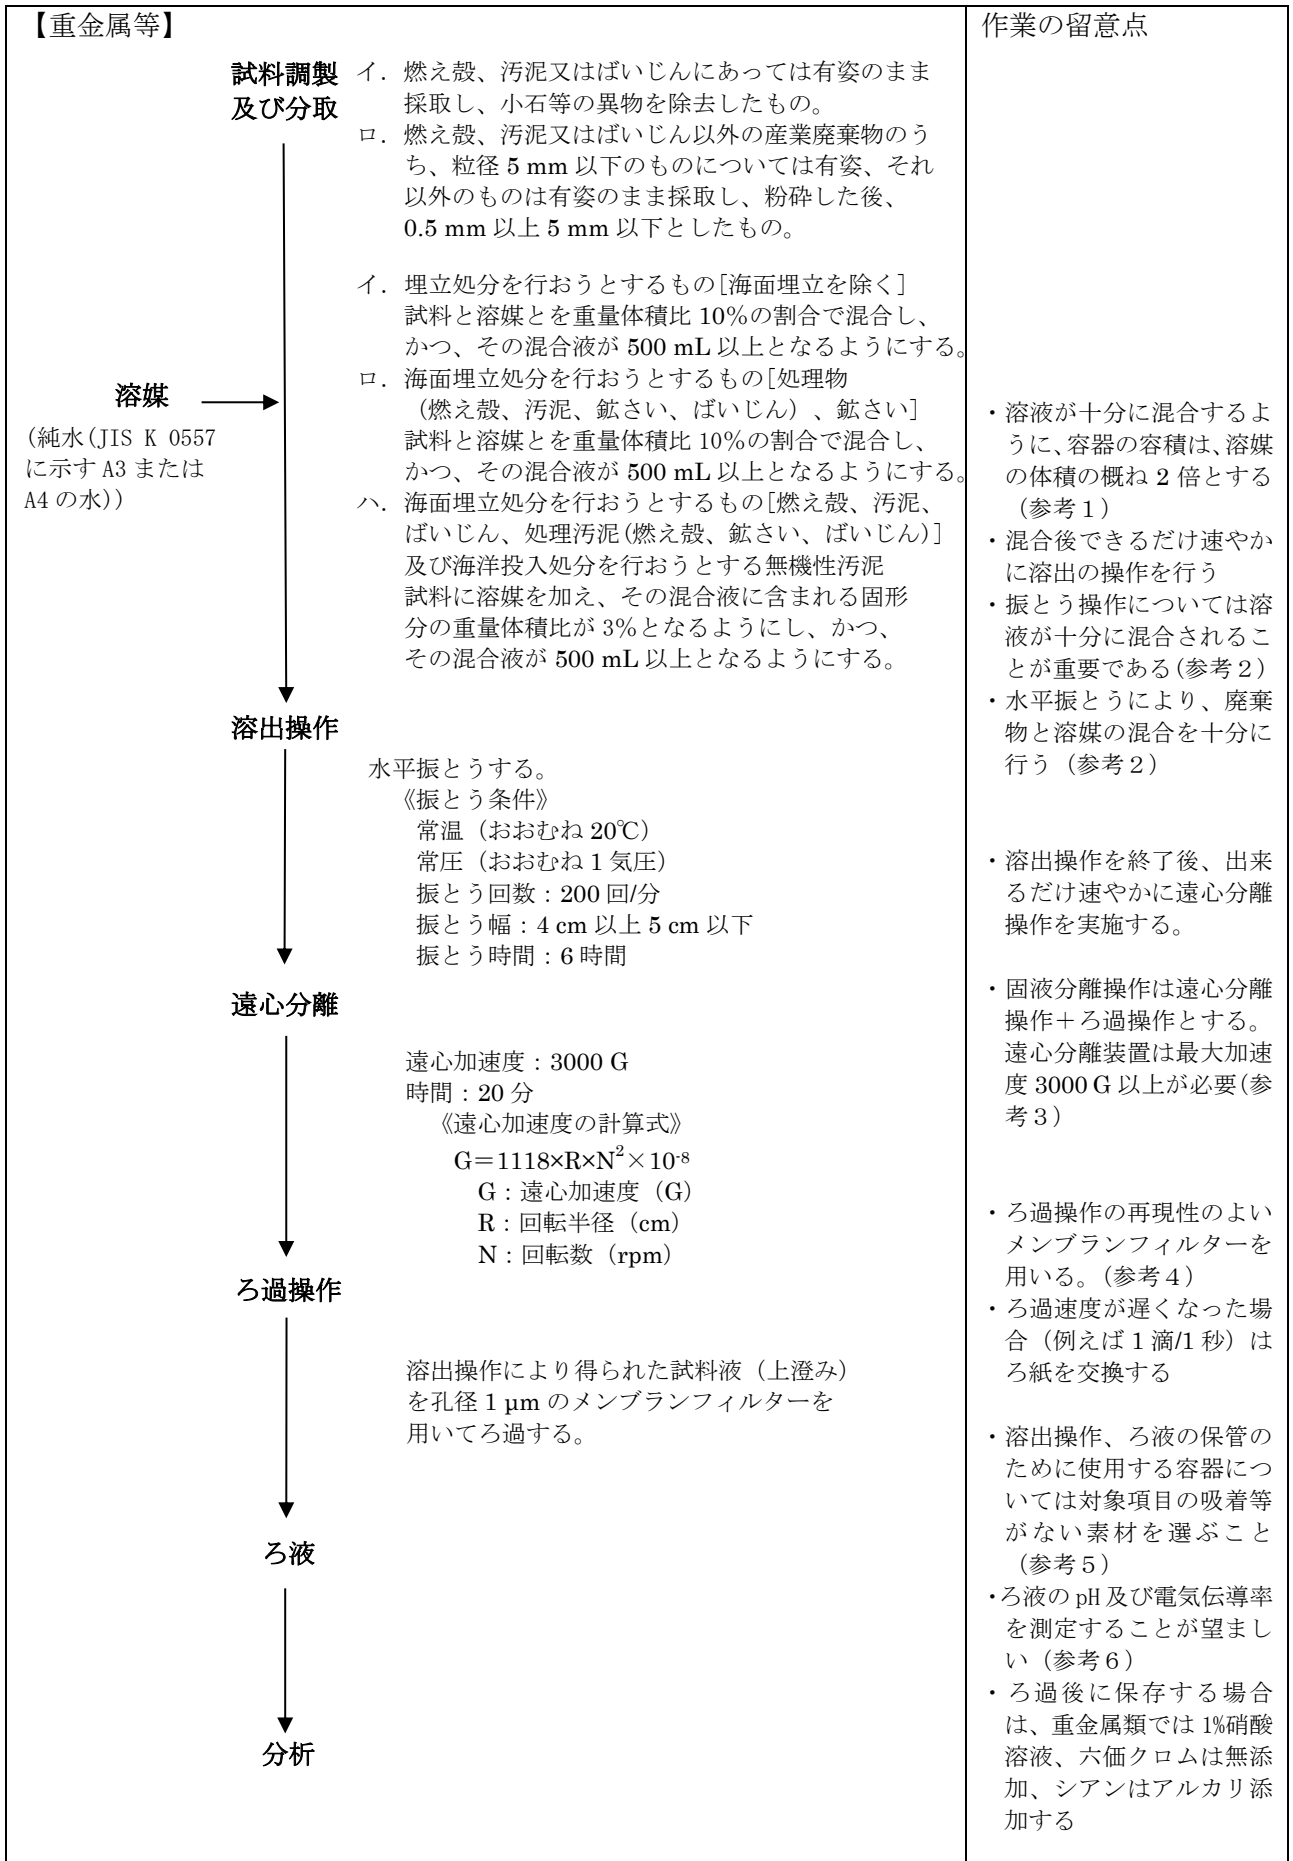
【重金属等】

作業の留意点

試料調製及び分取

イ．燃え殻、汚泥又はばいじんにあっては有姿のまま採取し、小石等の異物を除去したもの。
ロ．燃え殻、汚泥又はばいじん以外の産業廃棄物のうち、粒径 5 mm 以下のものについては有姿、それ以外のものは有姿のまま採取し、粉砕した後、0.5 mm 以上 5 mm 以下としたもの。

溶媒
(純水(JIS K 0557 に示す A3 または A4 の水))

イ．埋立処分を行おうとするもの[海面埋立を除く]
試料と溶媒とを重量体積比 10%の割合で混合し、かつ、その混合液が 500 mL 以上となるようにする。
ロ．海面埋立処分を行おうとするもの[処理物（燃え殻、汚泥、鉱さい、ばいじん）、鉱さい]
試料と溶媒とを重量体積比 10%の割合で混合し、かつ、その混合液が 500 mL 以上となるようにする。
ハ．海面埋立処分を行おうとするもの[燃え殻、汚泥、ばいじん、処理汚泥(燃え殻、鉱さい、ばいじん)] 及び海洋投入処分を行おうとする無機性汚泥
試料に溶媒を加え、その混合液に含まれる固形分の重量体積比が 3%となるようにし、かつ、その混合液が 500 mL 以上となるようにする。

・溶液が十分に混合するように、容器の容積は、溶媒の体積の概ね 2 倍とする（参考1）
・混合後できるだけ速やかに溶出の操作を行う
・振とう操作については溶液が十分に混合されることが重要である(参考2)
・水平振とうにより、廃棄物と溶媒の混合を十分に行う（参考2）

溶出操作

水平振とうする。
《振とう条件》
常温（おおむね 20℃）
常圧（おおむね 1 気圧）
振とう回数：200 回/分
振とう幅：4 cm 以上 5 cm 以下
振とう時間：6 時間

・溶出操作を終了後、出来るだけ速やかに遠心分離操作を実施する。

遠心分離

遠心加速度：3000 G
時間：20 分
《遠心加速度の計算式》
$G=1118\times R\times N^2\times 10^{-8}$
G：遠心加速度（G）
R：回転半径（cm）
N：回転数（rpm）

・固液分離操作は遠心分離操作＋ろ過操作とする。遠心分離装置は最大加速度 3000 G 以上が必要(参考3）

ろ過操作

溶出操作により得られた試料液（上澄み）を孔径 1 µm のメンブランフィルターを用いてろ過する。

・ろ過操作の再現性のよいメンブランフィルターを用いる。（参考4）
・ろ過速度が遅くなった場合（例えば 1 滴/1 秒）はろ紙を交換する

ろ液

・溶出操作、ろ液の保管のために使用する容器については対象項目の吸着等がない素材を選ぶこと（参考5）
・ろ液の pH 及び電気伝導率を測定することが望ましい（参考6）
・ろ過後に保存する場合は、重金属類では 1%硝酸溶液、六価クロムは無添加、シアンはアルカリ添加する

分析